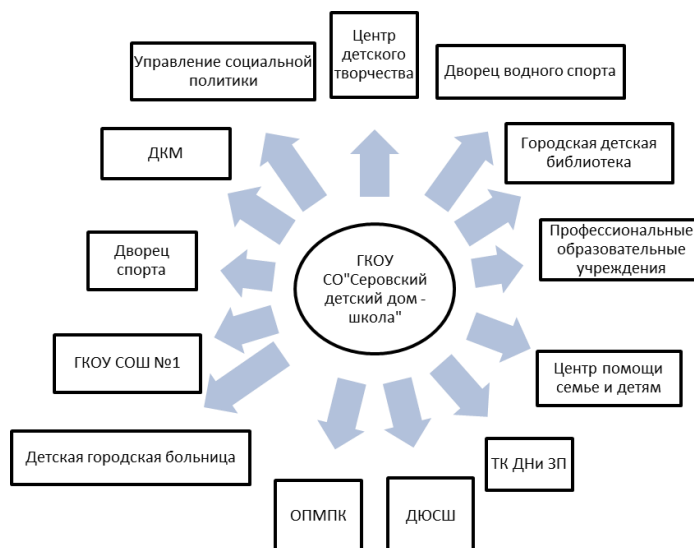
ГКОУ СО"Серовский детский дом - школа"

Центр детского творчества

Дворец водного спорта

Городская детская библиотека

Профессиональные образовательные учреждения

Центр помощи семье и детям

ТК ДНи ЗП

ДЮСШ

ОПМПК

Детская городская больница

ГКОУ СОШ №1

Дворец спорта

ДКМ

Управление социальной политики